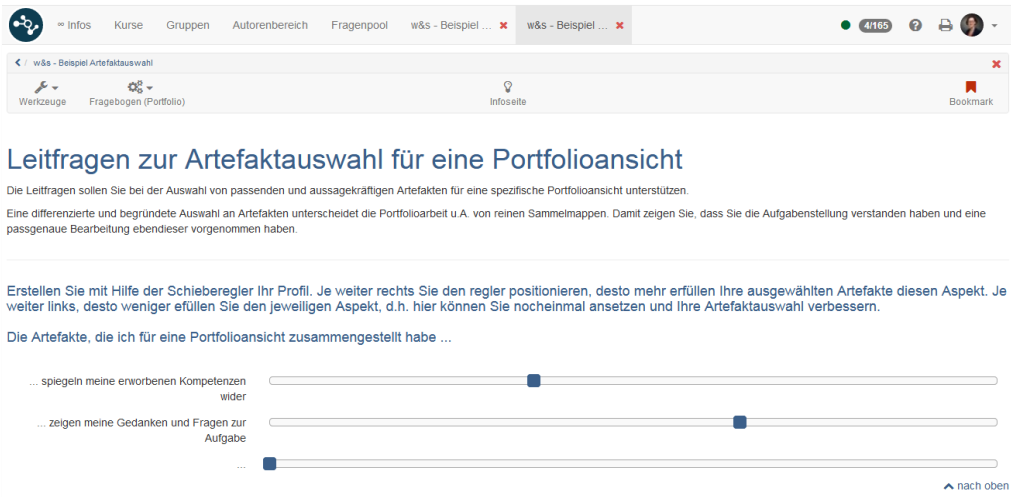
∞ Infos Kurse Gruppen Autorenbereich Fragenpool w&s - Beispiel ... w&s - Beispiel ... 4/165

w&s - Beispiel Artefaktauswahl

Werkzeuge Fragebogen (Portfolio) Infoseite Bookmark

Leitfragen zur Artefaktauswahl für eine Portfolioansicht

Die Leitfragen sollen Sie bei der Auswahl von passenden und aussagekräftigen Artefakten für eine spezifische Portfolioansicht unterstützen.

Eine differenzierte und begründete Auswahl an Artefakten unterscheidet die Portfolioarbeit u.A. von reinen Sammelmappen. Damit zeigen Sie, dass Sie die Aufgabenstellung verstanden haben und eine passgenaue Bearbeitung ebendieser vorgenommen haben.

Erstellen Sie mit Hilfe der Schieberegler Ihr Profil. Je weiter rechts Sie den regler positionieren, desto mehr erfüllen Ihre ausgewählten Artefakte diesen Aspekt. Je weiter links, desto weniger efüllen Sie den jeweiligen Aspekt, d.h. hier können Sie nocheinmal ansetzen und Ihre Artefaktauswahl verbessern.

Die Artefakte, die ich für eine Portfolioansicht zusammengestellt habe ...

... spiegeln meine erworbenen Kompetenzen wider

... zeigen meine Gedanken und Fragen zur Aufgabe

...

nach oben